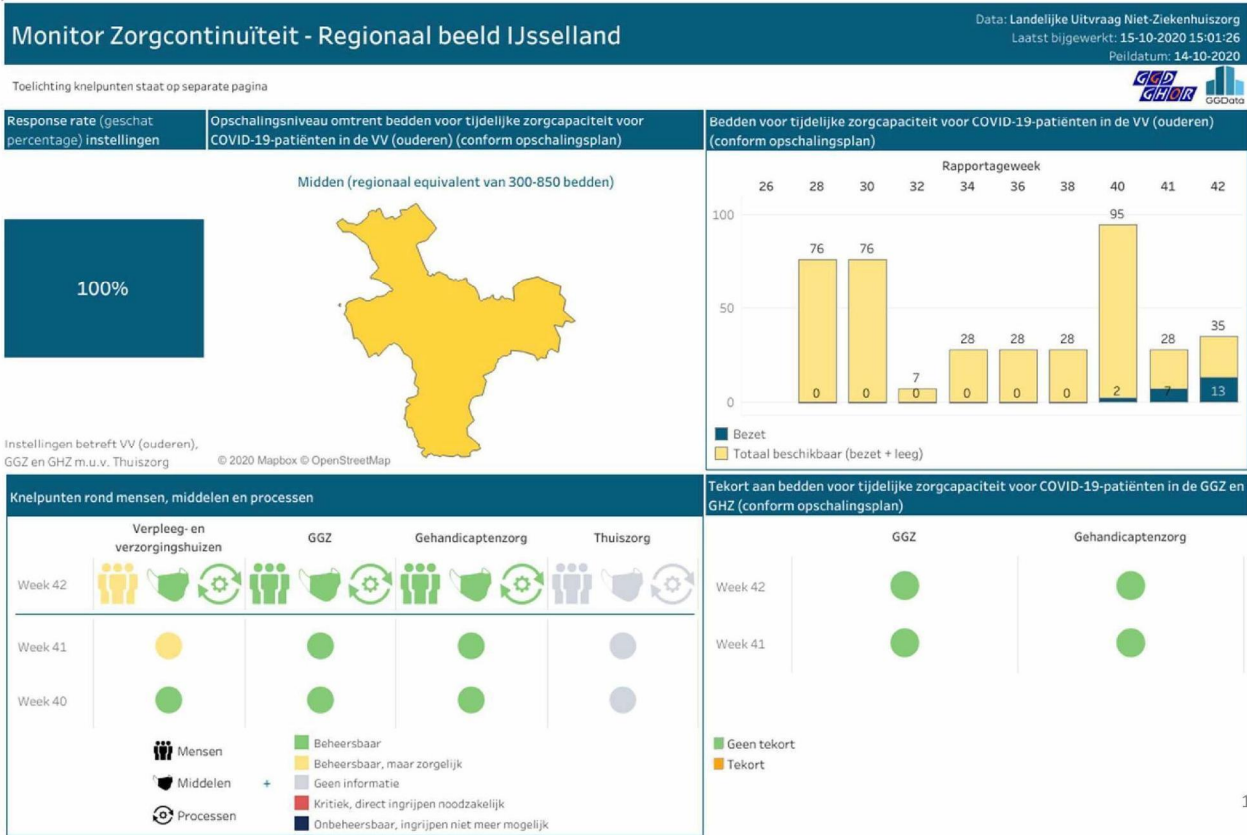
Monitor Zorgcontinuïteit - Regionaal beeld IJsselland

Data: Landelijke Uitvraag Niet-Ziekenhuiszorg
Laatst bijgewerkt: 15-10-2020 15:01:26
Peildatum: 14-10-2020

Toelichting knelpunten staat op separate pagina

GGD GHOR GGData

Response rate (geschat percentage) instellingen

100%

Instellingen betreft VV (ouderen), GGZ en GHZ m.u.v. Thuiszorg

Opschalingsniveau omtrent bedden voor tijdelijke zorgcapaciteit voor COVID-19-patiënten in de VV (ouderen) (conform opschalingsplan)

Midden (regionaal equivalent van 300-850 bedden)

© 2020 Mapbox © OpenStreetMap

Bedden voor tijdelijke zorgcapaciteit voor COVID-19-patiënten in de VV (ouderen) (conform opschalingsplan)

Rapportageweek

| 26 | 28 | 30 | 32 | 34 | 36 | 38 | 40 | 41 | 42 |
|---|---|---|---|---|---|---|---|---|---|
| | 76 | 76 | 7 | 28 | 28 | 28 | 95 | 28 | 35 |
| | 0 | 0 | 0 | 0 | 0 | 0 | 2 | 7 | 13 |

100
50
0

Bezet
Totaal beschikbaar (bezet + leeg)

Knelpunten rond mensen, middelen en processen

Verpleeg- en verzorgingshuizen
GGZ
Gehandicaptenzorg
Thuiszorg

Week 42
Week 41
Week 40

Mensen
Middelen +
Processen

Beheersbaar
Beheersbaar, maar zorgelijk
Geen informatie
Kritiek, direct ingrijpen noodzakelijk
Onbeheersbaar, ingrijpen niet meer mogelijk

Tekort aan bedden voor tijdelijke zorgcapaciteit voor COVID-19-patiënten in de GGZ en GHZ (conform opschalingsplan)

GGZ
Gehandicaptenzorg

Week 42
Week 41

Geen tekort
Tekort

1